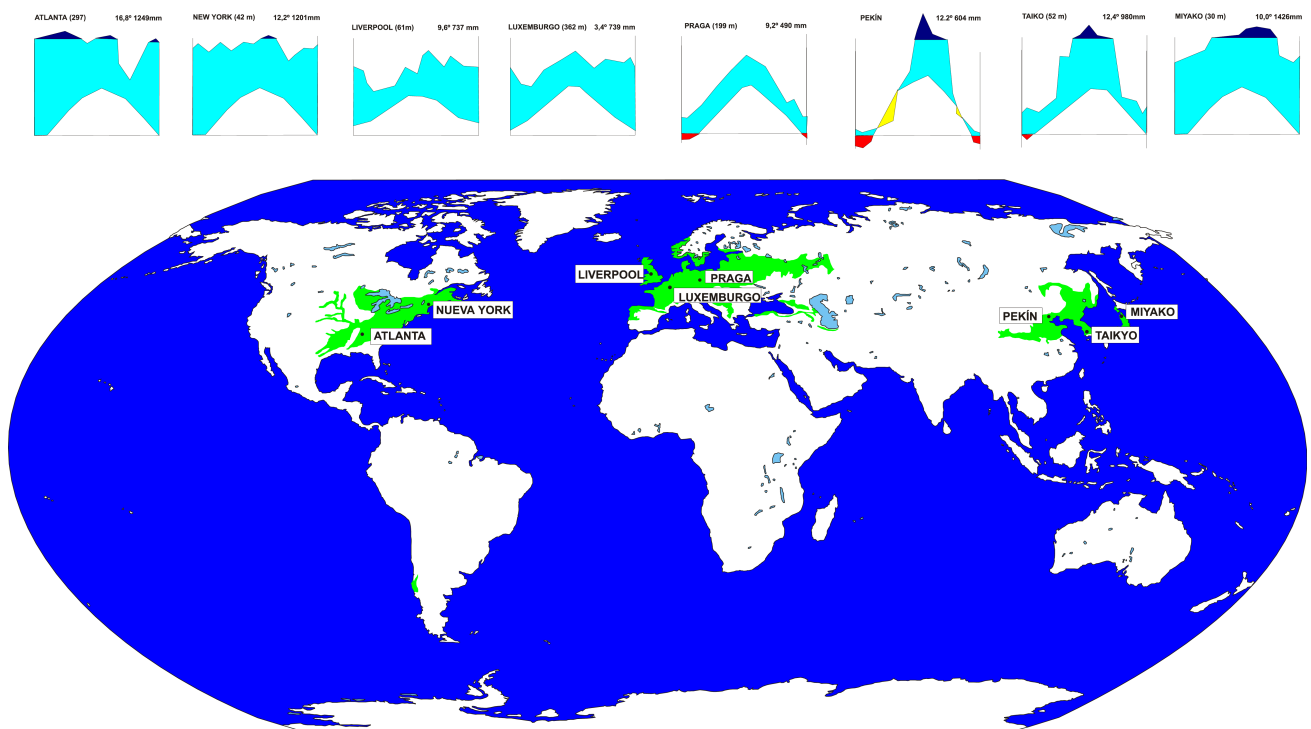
ATLANTA (297) 16,8º 1249mm

NEW YORK (42 m) 12,2º 1201mm

LIVERPOOL (61m) 9,6º 737 mm

LUXEMBURGO (362 m) 3,4º 739 mm

PRAGA (199 m) 9,2º 490 mm

PEKÍN 12.2º 604 mm

TAIKO (52 m) 12,4º 980mm

MIYAKO (30 m) 10,0º 1426mm

LIVERPOOL

PRAGA

LUXEMBURGO

NUEVA YORK

ATLANTA

PEKÍN

MIYAKO

TAIKYO